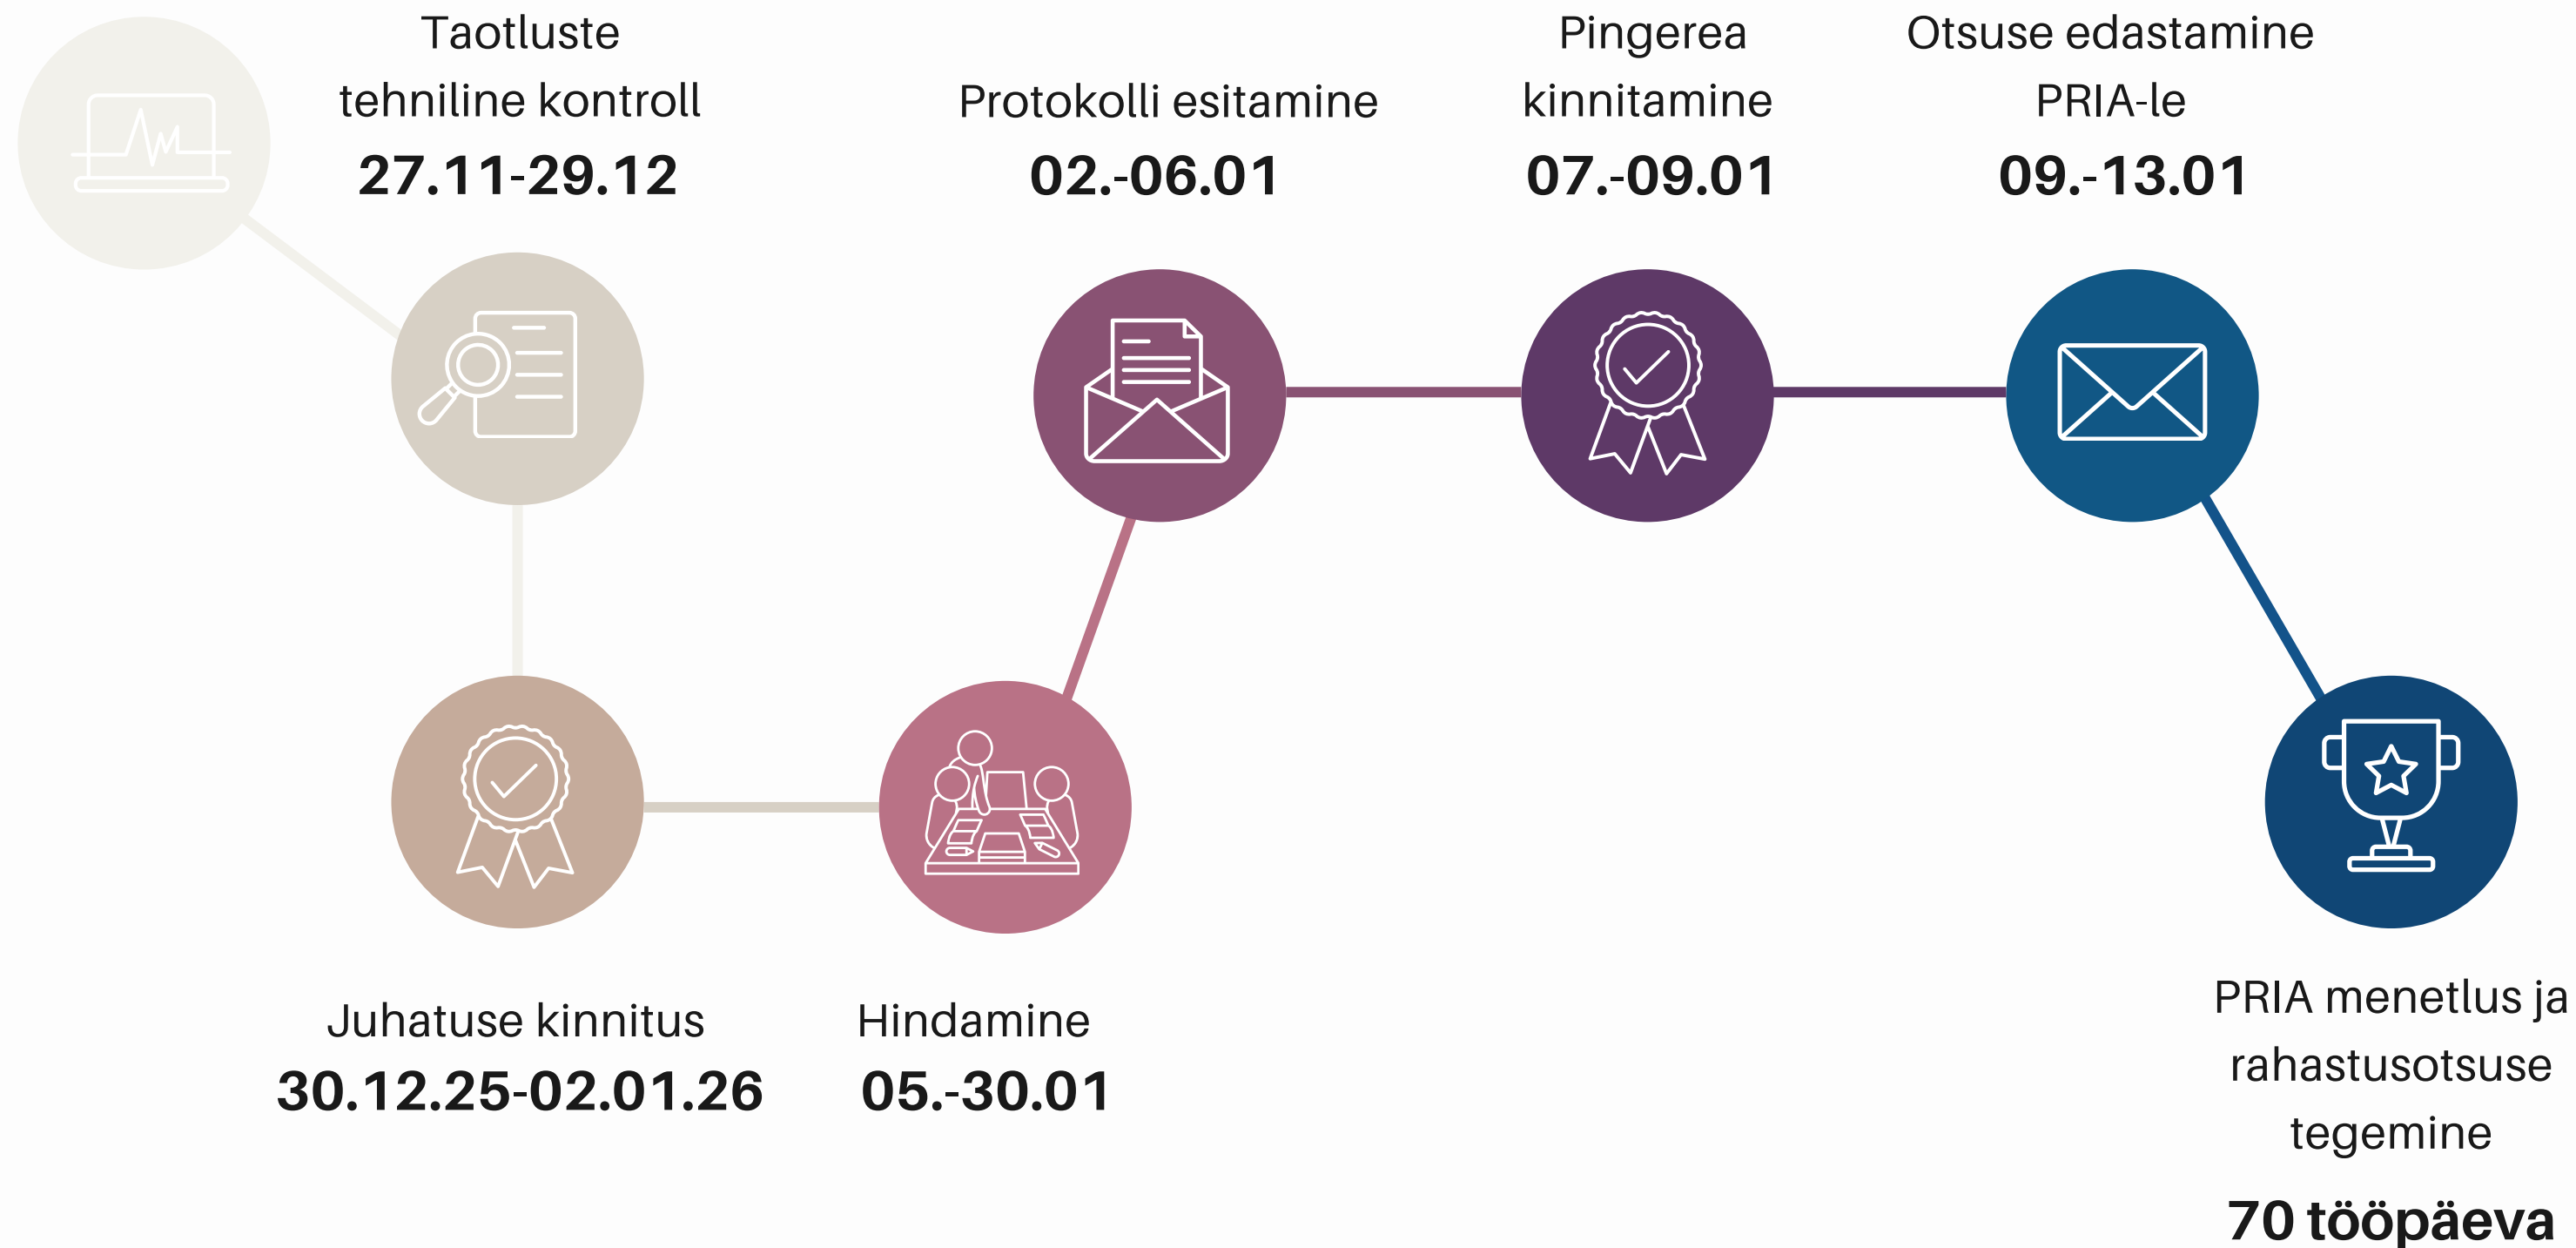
Taotluste tehniline kontroll
27.11-29.12

Juhatuse kinnitus
30.12.25-02.01.26

Hindamine
05.-30.01

Protokolli esitamine
02.-06.01

Pingerea kinnitamine
07.-09.01

Otsuse edastamine PRIA-le
09.-13.01

PRIA menetlus ja rahastusotsuse tegemine
70 tööpäeva